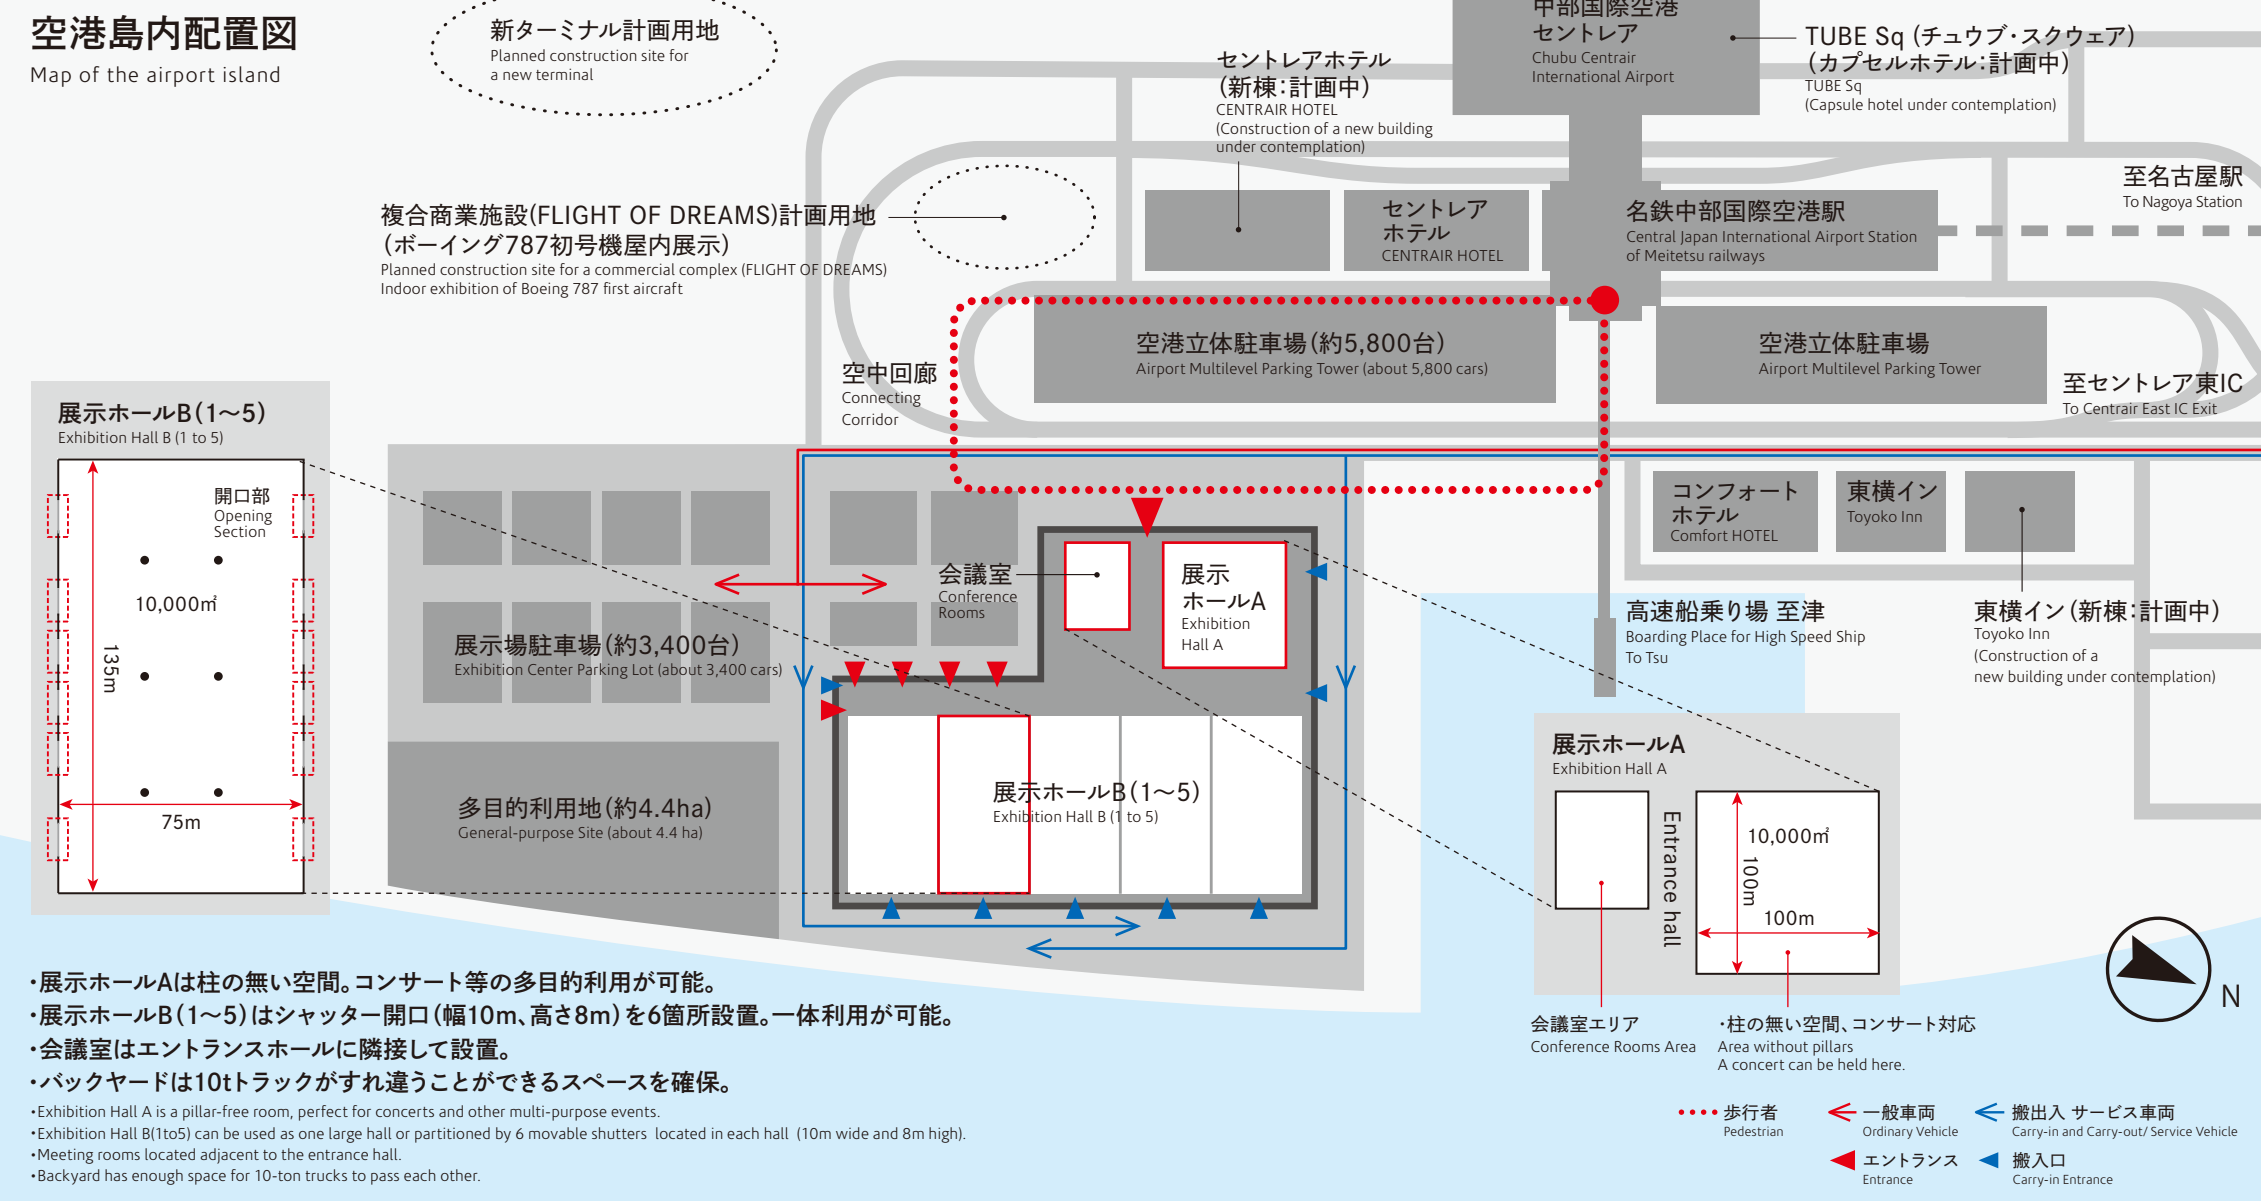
空港島内配置図
Map of the airport island

新ターミナル計画用地
Planned construction site for a new terminal

中部国際空港 セントレア
Chubu Centrair International Airport

TUBE Sq (チュウブ・スクウェア)
(カプセルホテル:計画中)
TUBE Sq
(Capsule hotel under contemplation)

セントレアホテル
(新棟:計画中)
CENTRAIR HOTEL
(Construction of a new building under contemplation)

至名古屋駅
To Nagoya Station

複合商業施設(FLIGHT OF DREAMS)計画用地
(ボーイング787初号機屋内展示)
Planned construction site for a commercial complex (FLIGHT OF DREAMS)
Indoor exhibition of Boeing 787 first aircraft

セントレア ホテル
CENTRAIR HOTEL

名鉄中部国際空港駅
Central Japan International Airport Station of Meitetsu railways

空港立体駐車場(約5,800台)
Airport Multilevel Parking Tower (about 5,800 cars)

空港立体駐車場
Airport Multilevel Parking Tower

空中回廊
Connecting Corridor

至セントレア東IC
To Centrair East IC Exit

展示ホールB(1〜5)
Exhibition Hall B (1 to 5)

開口部
Opening Section

10,000㎡

135m

75m

コンフォート ホテル
Comfort HOTEL

東横イン
Toyoko Inn

会議室
Conference Rooms

展示 ホールA
Exhibition Hall A

展示場駐車場(約3,400台)
Exhibition Center Parking Lot (about 3,400 cars)

高速船乗り場 至津
Boarding Place for High Speed Ship To Tsu

東横イン(新棟:計画中)
Toyoko Inn
(Construction of a new building under contemplation)

展示ホールB(1〜5)
Exhibition Hall B (1 to 5)

多目的利用地(約4.4ha)
General-purpose Site (about 4.4 ha)

展示ホールA
Exhibition Hall A

Entrance hall

10,000㎡

100m

100m

N

会議室エリア
Conference Rooms Area

・柱の無い空間、コンサート対応
Area without pillars
A concert can be held here.

・展示ホールAは柱の無い空間。コンサート等の多目的利用が可能。
・展示ホールB(1〜5)はシャッター開口(幅10m、高さ8m)を6箇所設置。一体利用が可能。
・会議室はエントランスホールに隣接して設置。
・バックヤードは10tトラックがすれ違うことができるスペースを確保。

・Exhibition Hall A is a pillar-free room, perfect for concerts and other multi-purpose events.
・Exhibition Hall B(1to5) can be used as one large hall or partitioned by 6 movable shutters located in each hall (10m wide and 8m high).
・Meeting rooms located adjacent to the entrance hall.
・Backyard has enough space for 10-ton trucks to pass each other.

歩行者
Pedestrian

一般車両
Ordinary Vehicle

搬出入 サービス車両
Carry-in and Carry-out/ Service Vehicle

エントランス
Entrance

搬入口
Carry-in Entrance